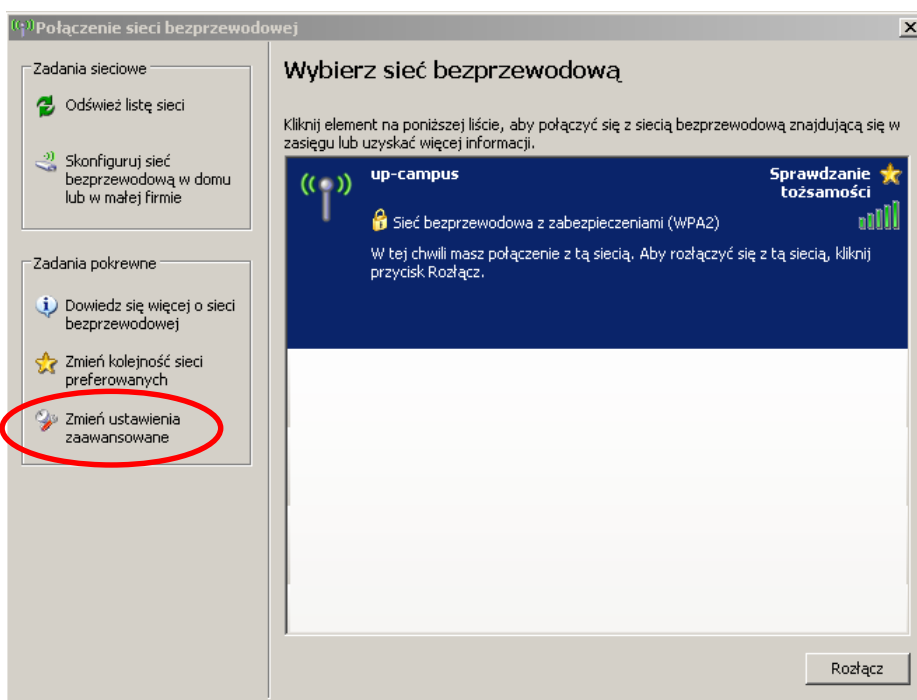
Połączenie sieci bezprzewodowej

Zadania sieciowe

Odśwież listę sieci

Skonfiguruj sieć bezprzewodową w domu lub w małej firmie

Zadania pokrewne

Dowiedz się więcej o sieci bezprzewodowej

Zmień kolejność sieci preferowanych

Zmień ustawienia zaawansowane

Wybierz sieć bezprzewodową

Kliknij element na poniższej liście, aby połączyć się z siecią bezprzewodową znajdującą się w zasięgu lub uzyskać więcej informacji.

up-campus

Sprawdzanie tożsamości

Sieć bezprzewodowa z zabezpieczeniami (WPA2)

W tej chwili masz połączenie z tą siecią. Aby rozłączyć się z tą siecią, kliknij przycisk Rozłącz.

Rozłącz